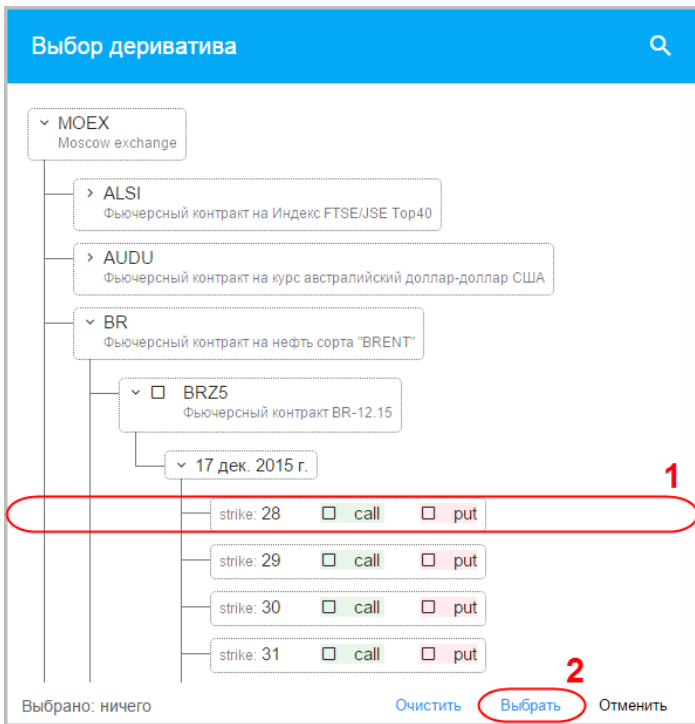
Выбор деривативa

MOEX
Moscow exchange

ALSI
Фьючерсный контракт на Индекс FTSE/JSE Top40

AUDU
Фьючерсный контракт на курс австралийский доллар-доллар США

BR
Фьючерсный контракт на нефть сорта "BRENT"

BRZ5
Фьючерсный контракт BR-12.15

17 дек. 2015 г.

1

strike: 28 call put

strike: 29 call put

strike: 30 call put

strike: 31 call put

2

Выбрано: ничего Очистить Выбрать Отменить